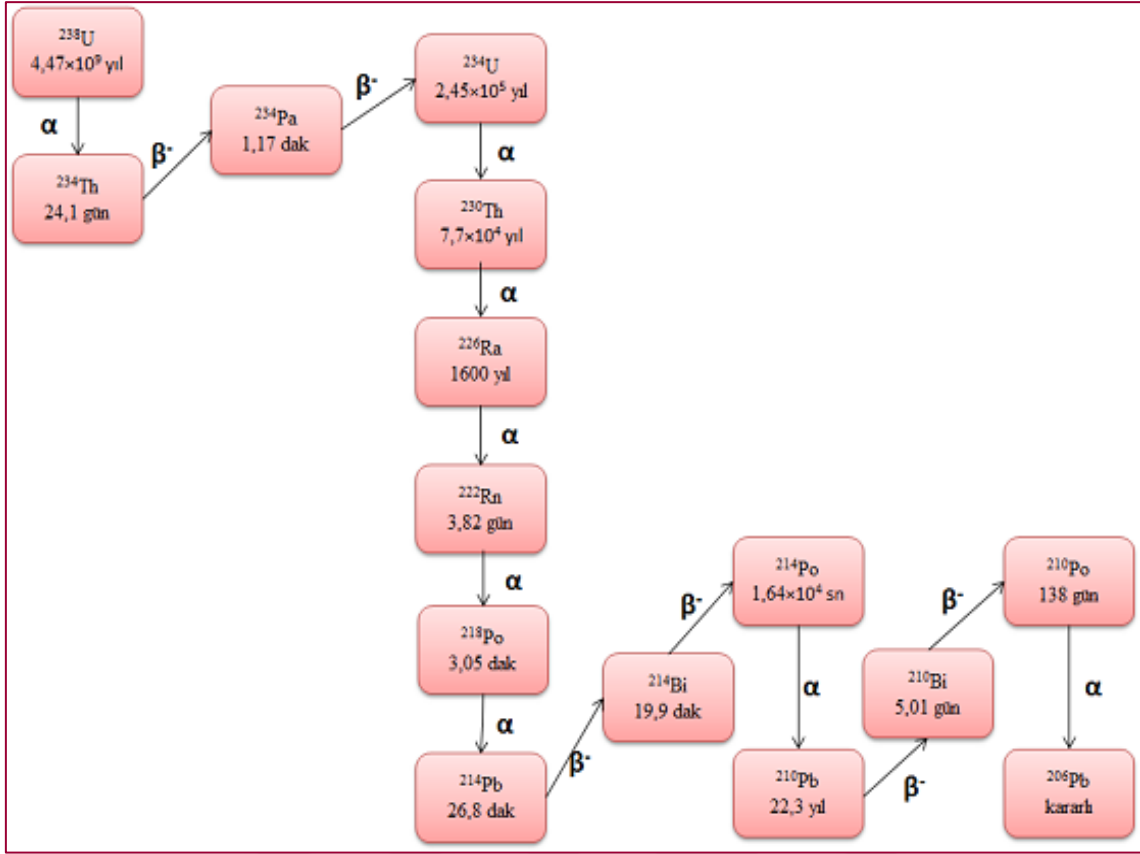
$^{238}U$
$4,47\times10^9$ yıl

α

$^{234}Th$
24,1 gün

$\beta^-$

$^{234}Pa$
1,17 dak

$\beta^-$

$^{234}U$
$2,45\times10^5$ yıl

α

$^{230}Th$
$7,7\times10^4$ yıl

α

$^{226}Ra$
1600 yıl

α

$^{222}Rn$
3,82 gün

α

$^{218}Po$
3,05 dak

α

$^{214}Pb$
26,8 dak

$\beta^-$

$^{214}Bi$
19,9 dak

$\beta^-$

$^{214}Po$
$1,64\times10^4$ sn

α

$^{210}Pb$
22,3 yıl

$\beta^-$

$^{210}Bi$
5,01 gün

$\beta^-$

$^{210}Po$
138 gün

α

$^{206}Pb$
kararlı